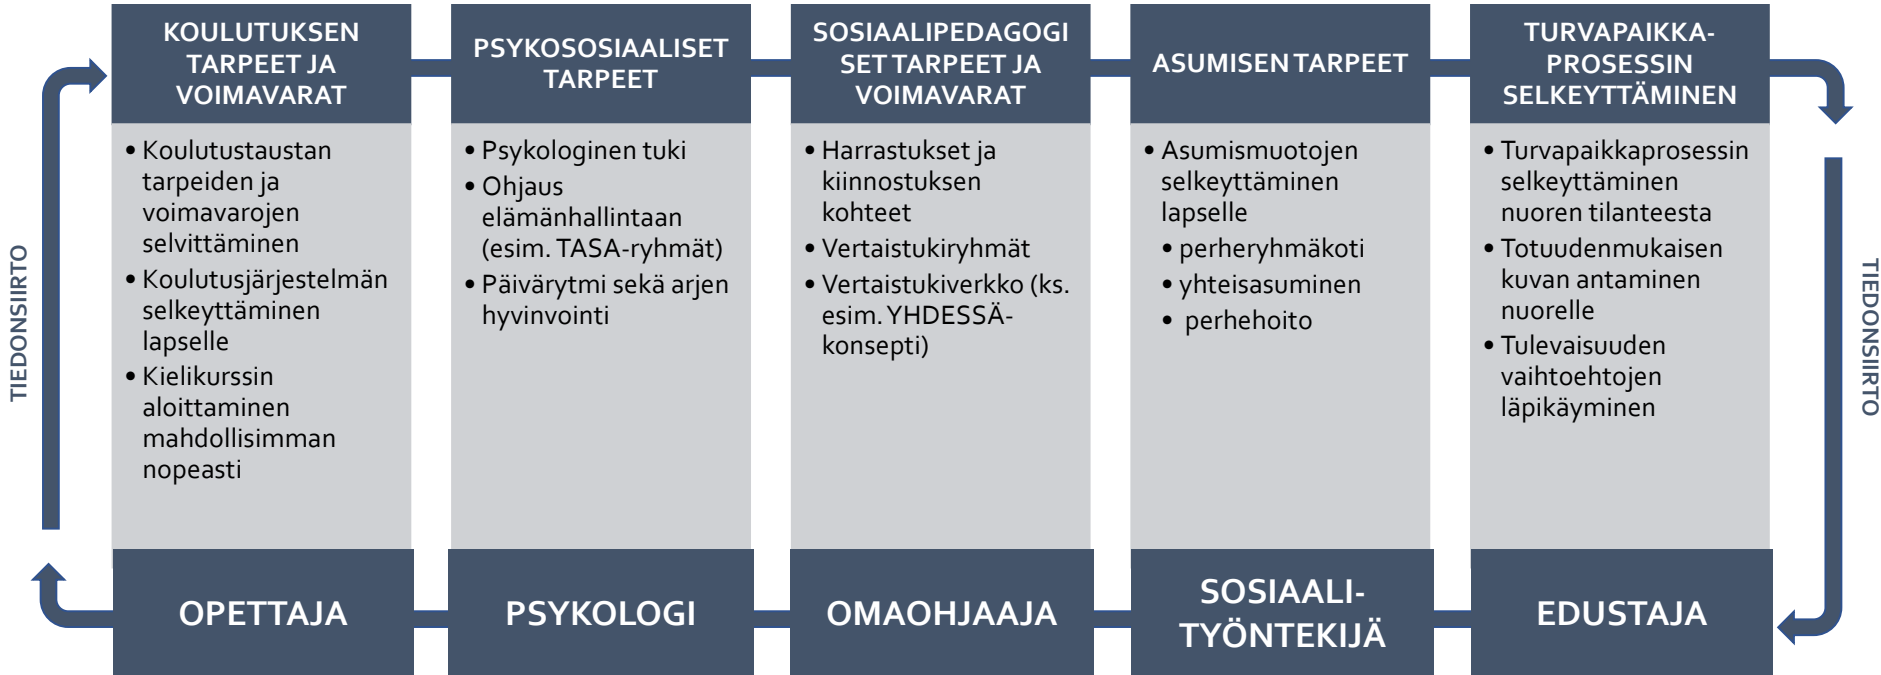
KOULUTUKSEN TARPEET JA VOIMAVARAT

• Koulutustaustan tarpeiden ja voimavarojen selvittäminen
• Koulutusjärjestelmän selkeyttäminen lapselle
• Kielikurssin aloittaminen mahdollisimman nopeasti

OPETTAJA

PSYKOSOSIAALISET TARPEET

• Psykologinen tuki
• Ohjaus elämänhallintaan (esim. TASA-ryhmät)
• Päivärytmi sekä arjen hyvinvointi

PSYKOLOGI

SOSIAALIPEDAGOGISET TARPEET JA VOIMAVARAT

• Harrastukset ja kiinnostuksen kohteet
• Vertaistukiryhmät
• Vertaistukiverkko (ks. esim. YHDESSÄ-konsepti)

OMAOHJAAJA

ASUMISEN TARPEET

• Asumismuotojen selkeyttäminen lapselle
• perheryhmäkoti
• yhteisasuminen
• perhehoito

SOSIAALI-TYÖNTEKIJÄ

TURVAPAIKKA-PROSESSIN SELKEYTTÄMINEN

• Turvapaikkaprosessin selkeyttäminen nuoren tilanteesta
• Totuudenmukaisen kuvan antaminen nuorelle
• Tulevaisuuden vaihtoehtojen läpikäyminen

EDUSTAJA

TIEDONSIIRTO

TIEDONSIIRTO